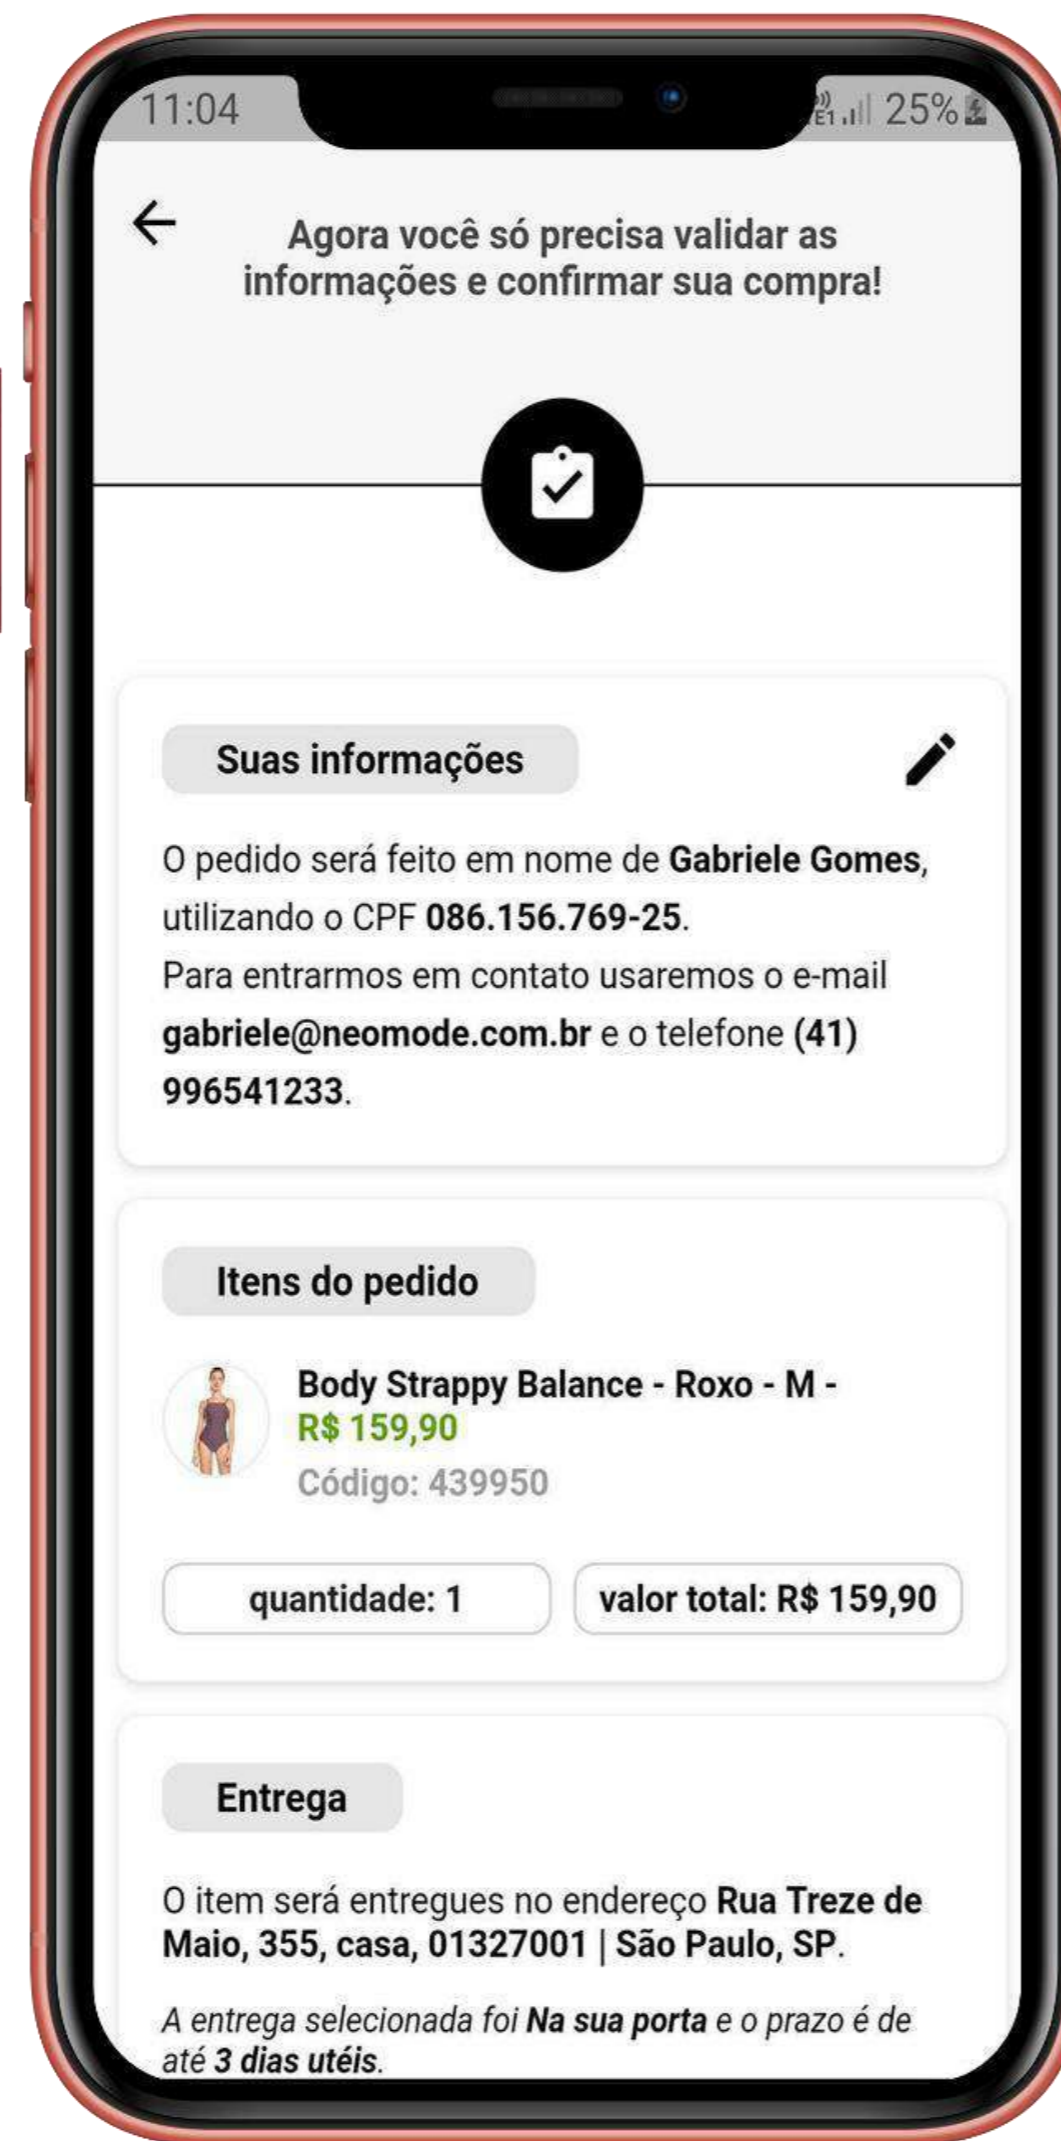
11:04

25%

Agora você só precisa validar as informações e confirmar sua compra!

Suas informações

O pedido será feito em nome de **Gabriele Gomes**, utilizando o CPF **086.156.769-25**.
Para entrarmos em contato usaremos o e-mail **gabriele@neomode.com.br** e o telefone **(41) 996541233**.

Itens do pedido

Body Strappy Balance - Roxo - M -
R$ 159,90
Código: 439950

quantidade: 1

valor total: R$ 159,90

Entrega

O item será entregues no endereço **Rua Treze de Maio, 355, casa, 01327001 | São Paulo, SP**.

*A entrega selecionada foi* ***Na sua porta*** *e o prazo é de até* ***3 dias utéis****.*